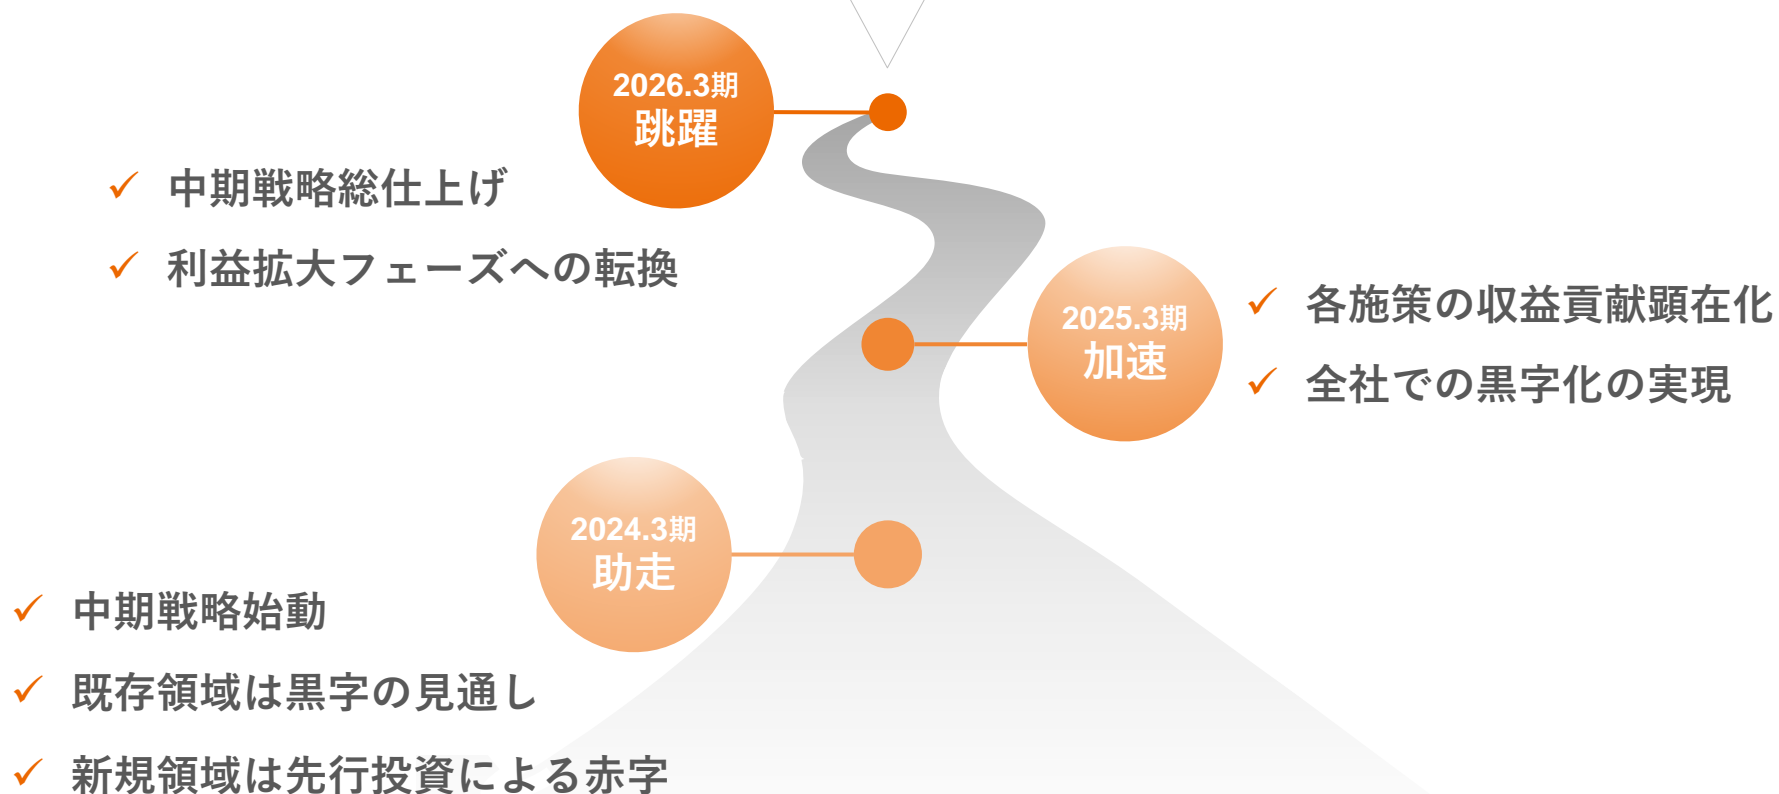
2026.3期
跳躍

✓ 中期戦略総仕上げ
✓ 利益拡大フェーズへの転換

2025.3期
加速

✓ 各施策の収益貢献顕在化
✓ 全社での黒字化の実現

2024.3期
助走

✓ 中期戦略始動
✓ 既存領域は黒字の見通し
✓ 新規領域は先行投資による赤字